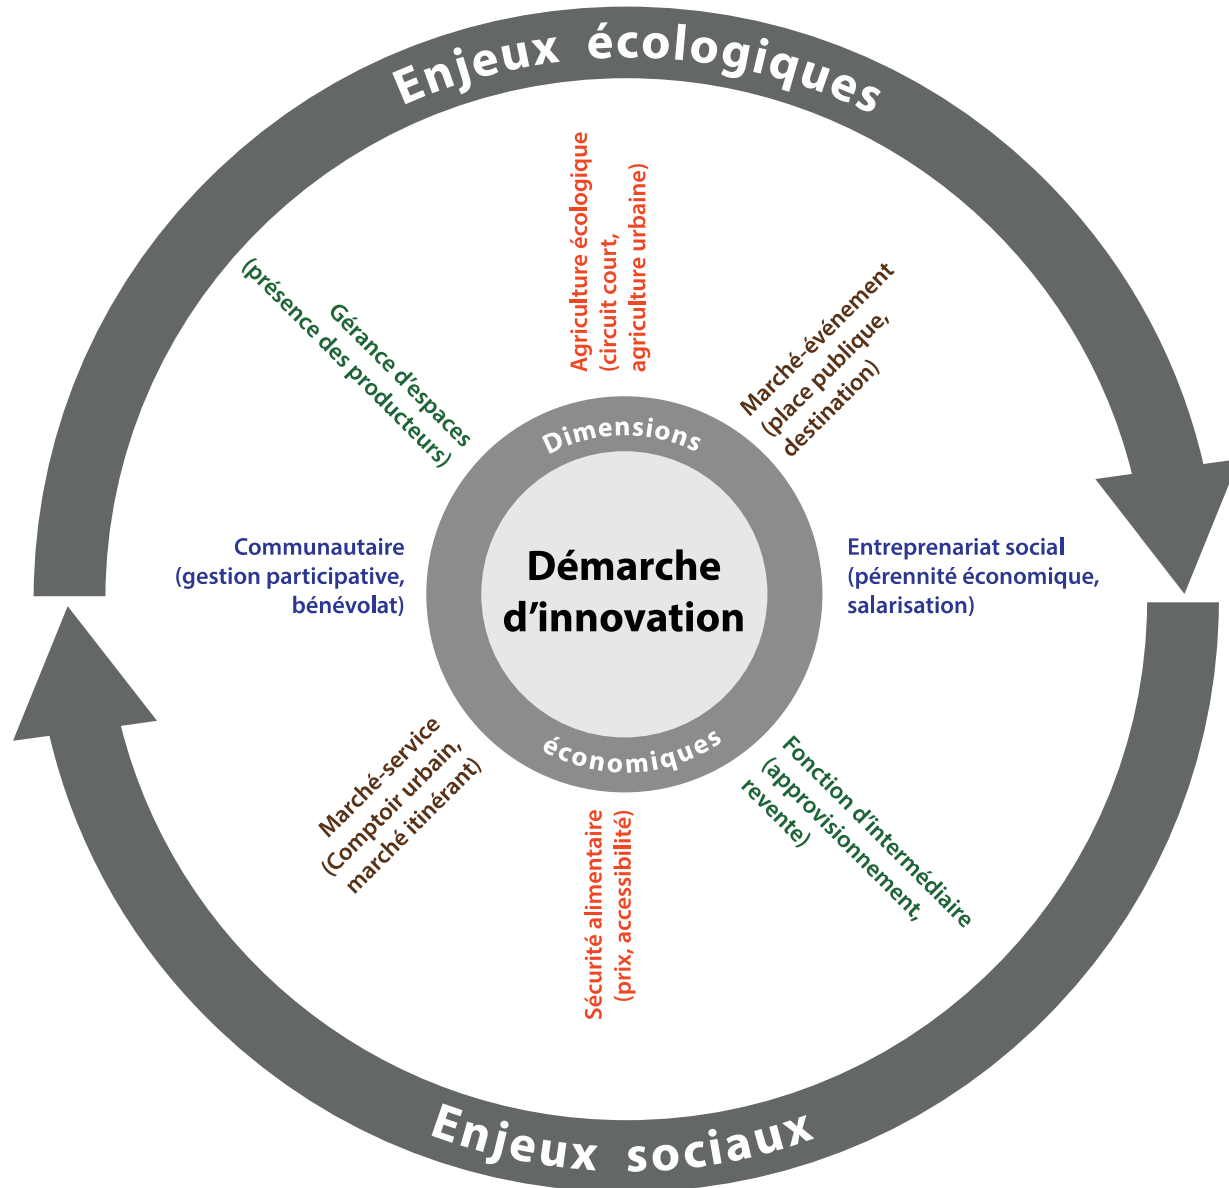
Enjeux écologiques

Agriculture écologique (circuit court, agriculture urbaine)

Gérance d'espaces (présence des producteurs)

Marché-événement (place publique, destination)

Dimensions

Démarche d'innovation

économiques

Communautaire (gestion participative, bénévolat)

Entreprenariat social (pérennité économique, salarisation)

Marché-service (Comptoir urbain, marché itinérant)

Sécurité alimentaire (prix, accessibilité)

Fonction d'intermédiaire (approvisionnement, revente)

Enjeux sociaux